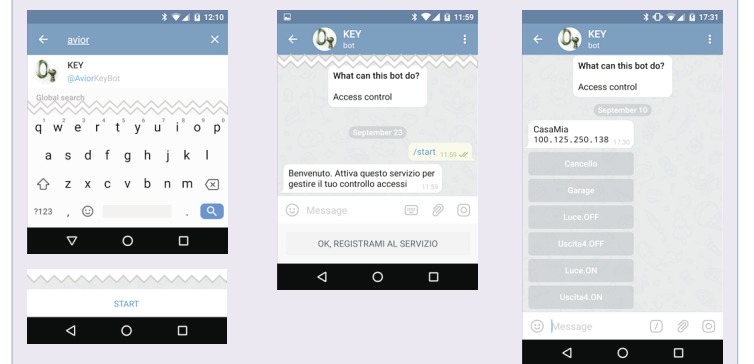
12:10

avior

KEY
@AviorKeyBot

Global search

q w e r t y u i o p
a s d f g h j k l
z x c v b n m
?123 ,

START

11:59

KEY
bot

What can this bot do?

Access control

September 23

/start 11:59

Benvenuto. Attiva questo servizio per gestire il tuo controllo accessi 11:59

Message

OK, REGISTRAMI AL SERVIZIO

17:31

KEY
bot

What can this bot do?

Access control

September 10

CasaMia
100.125.250.138 17:30

Cancello

Garage

Luce.OFF

Uscita4.OFF

Luce.ON

Uscita4.ON

Message